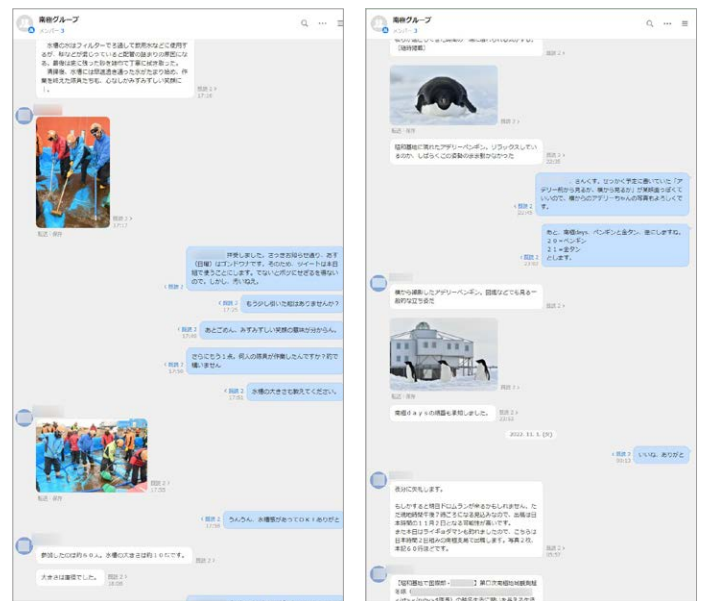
南極グループ
メンバー 3

水槽の水はフィルターで濾過して飲用水などに使用するが、砂などが溜まっていると配管の詰まりの原因になる。最後は底に残った砂を掃き出して丁寧に掃き取った。
清掃後、水槽には部屋通過通した水がたまり始め、作業を終えた隊員たちも、心なしかみずみずしい笑顔に！。

既読 2
17:16

転送・保存

既読 2
17:17

お疲れ様でした。さっきお知らせ通り、あす(日曜)はゴンドウです。そのため、ツイートは本日版で乗ることにします。でないと水ではさまないかなのでも、しかし、汚いねえ。

既読 2
17:25
もう少し引いた絵はありませんか？

既読 2
17:33
あとごめん。みずみずしい笑顔の意味が分からん。

既読 2
17:34
さらにもう1点。何人の隊員が作業したんですか？町で構いません

既読 2
17:35
水槽の大きさも教えてください。

転送・保存

既読 2
17:38

既読 2
17:38
うんうん、水槽感があってOK！ありがと

参加したのは約60人。水槽の大きさは約10tです。
既読 2

大きさは適切でした。
18:08

南極グループ
メンバー 3

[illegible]
[越冬隊員]
既読 2

既読 2
22:38

転送・保存

昭和基地に現れたアデリーペンギン。リラックスしているのか、しばらくこの姿勢のまま動かなかった

既読 2
22:38

。さんくす。せっかく予定に書いていた「アデリー君から見るか、横から見るか」が実際撮っぽくいいので、横からのアデリーちゃんの写真もよろしくです。

既読 2
22:48

あと、南極days、ペンギンと皇タン、並にしますね。
20←ペンギン
21←皇タン
とします。

既読 2
22:52

横から撮影したアデリーペンギン。図鑑などでも見る一般的な立ち姿だ

既読 2

転送・保存

南極days画像を添付しました。

既読 2
23:02

2022. 11. 5. (土)

既読 2
00:13
いいね、ありがと

高谷に失礼します。

もしかすると明日ドームふじが来るかもしれません。たた現地時間午後1時ころになる見込みなので、出稿は日本時間の11月7日になる可能性が高いです。
また本日はライキョダマンも取材しましたので、こちらは日本時間2日組みの原稿見開き付出稿します。写真2枚、本紙60行ほどです。

既読 2
05:57

【昭和基地で設備部一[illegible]第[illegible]次南極地域観測隊を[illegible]
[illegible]